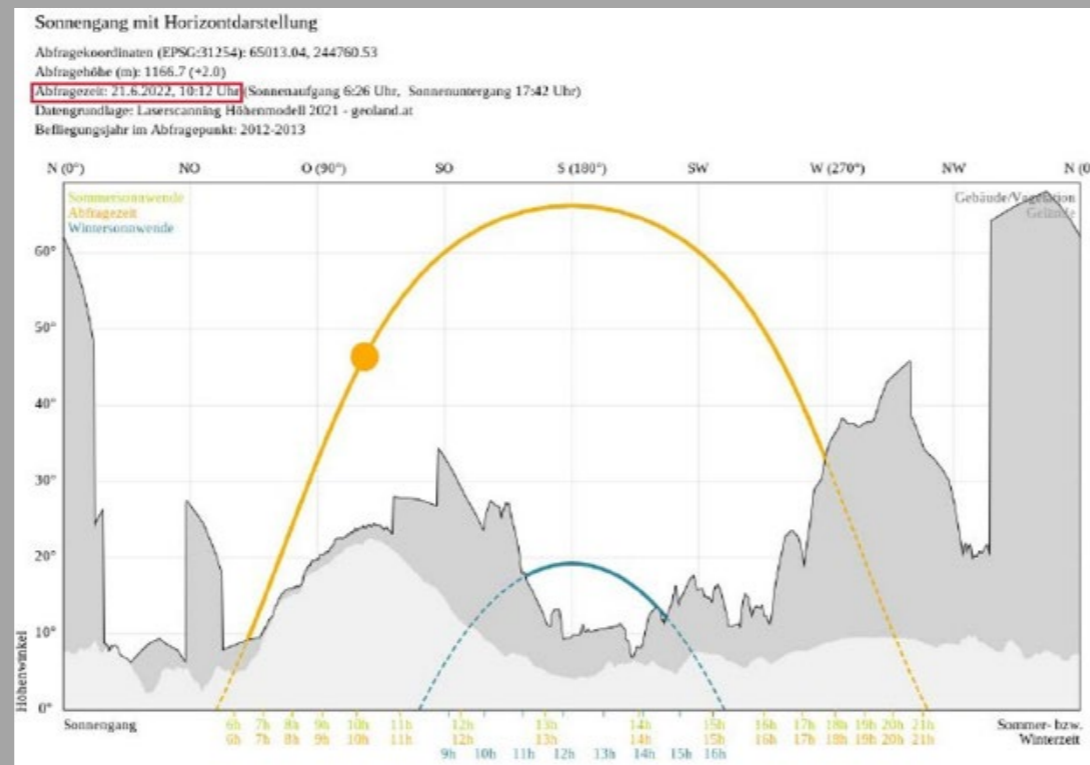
Sonnengang mit Horizontdarstellung

Abfragekoordinaten (EPSG:31254): 65013.04, 244760.53
Abfragehöhe (m): 1166.7 (+2.0)
Abfragezeit: 21.6.2022, 10:12 Uhr (Sonnenaufgang 6:26 Uhr, Sonnenuntergang 17:42 Uhr)
Datengrundlage: Laserscanning Höhenmodell 2021 - geoland.at
Befliegungsjahr im Abfragepunkt: 2012-2013

N (0°) NO O (90°) SO S (180°) SW W (270°) NW N (0

Sommersonnwende
Abfragezeit
Wintersonnwende

Gebäude/Vegetation
Gelände

60°
50°
40°
30°
20°
10°
0°

Höhenwinkel

Sonnengang

6h 7h 8h 9h 10h 11h 12h 13h 14h 15h 16h 17h 18h 19h 20h 21h
6h 7h 8h 9h 10h 11h 12h 13h 14h 15h 16h 17h 18h 19h 20h 21h
9h 10h 11h 12h 13h 14h 15h 16h

Sommer- bzw. Winterzeit